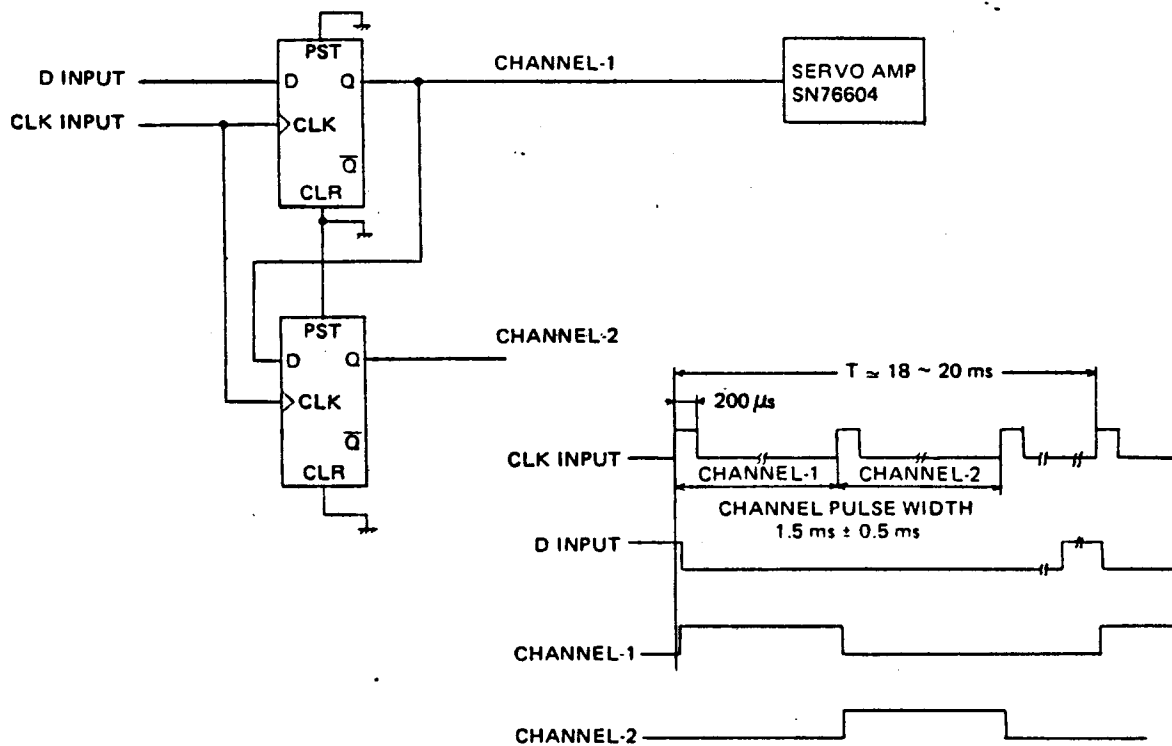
D INPUT

CLK INPUT

PST

D

Q

CLK

$\overline{Q}$

CLR

CHANNEL-1

SERVO AMP SN76604

PST

D

Q

CLK

$\overline{Q}$

CLR

CHANNEL-2

T ≃ 18 ~ 20 ms

200 μs

CLK INPUT

CHANNEL-1

CHANNEL-2

CHANNEL PULSE WIDTH 1.5 ms ± 0.5 ms

D INPUT

CHANNEL-1

CHANNEL-2